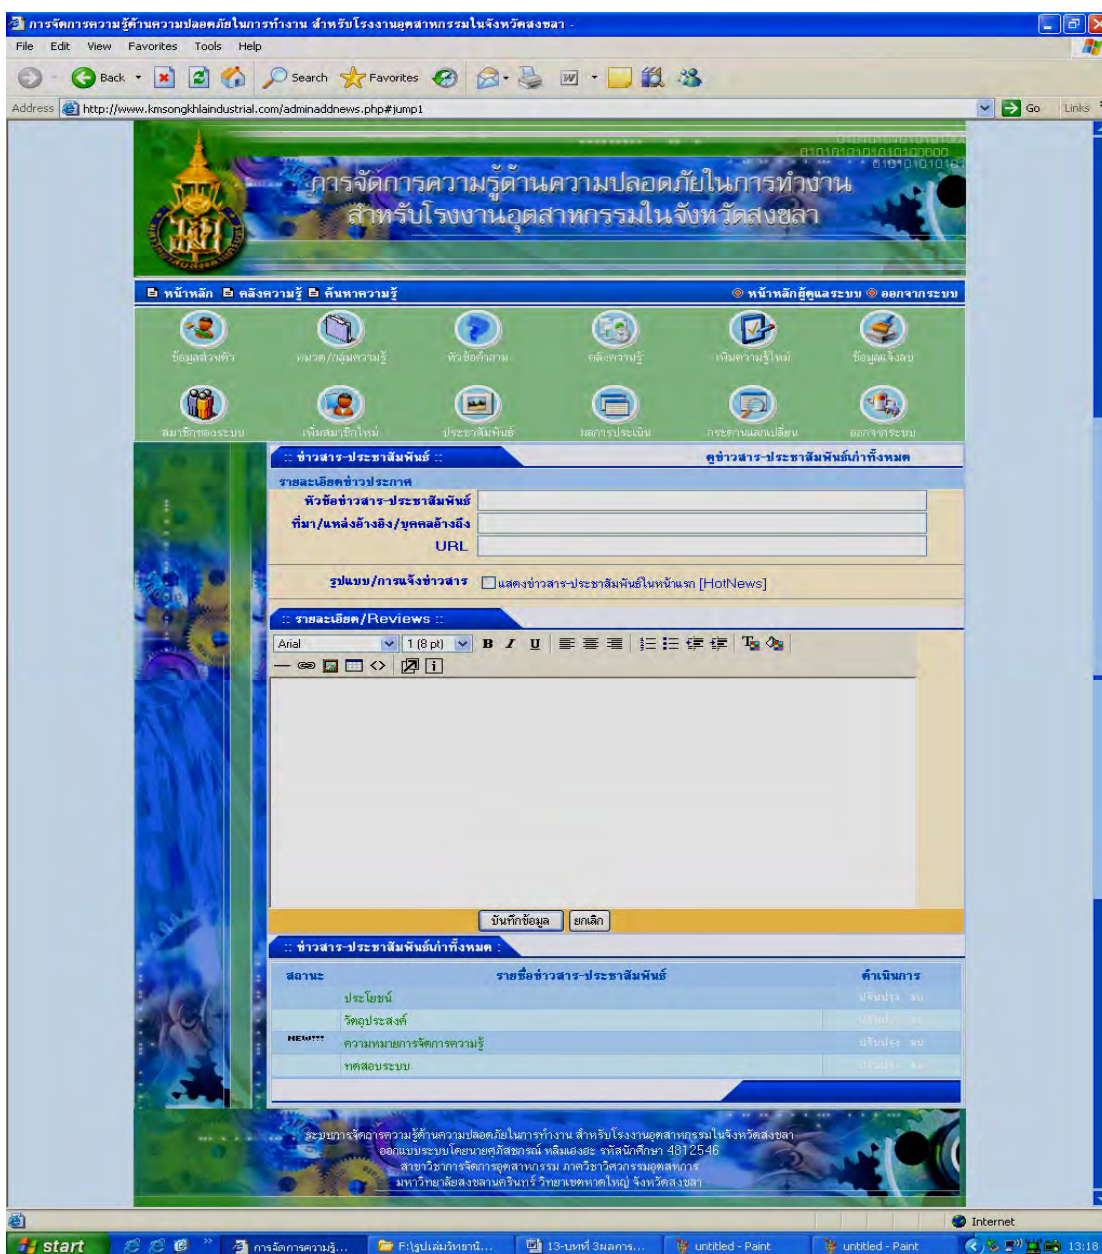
การจัดการความรู้ด้านความปลอดภัยในการทำงาน สำหรับโรงงานอุตสาหกรรมในจังหวัดสงขลา -

File Edit View Favorites Tools Help

Back Search Favorites

Address http://www.kmsongkhlaindustrial.com/adminaddnews.php#jump1 Go Links

การจัดการความรู้ด้านความปลอดภัยในการทำงาน
สำหรับโรงงานอุตสาหกรรมในจังหวัดสงขลา

หน้าหลัก คลังความรู้ ค้นหาความรู้ หน้าหลักผู้ดูแลระบบ ออกจากระบบ

ข้อมูลส่วนตัว หมวด/กลุ่มความรู้ หัวข้อคำถาม คลังความรู้ เพิ่มความรู้ใหม่ ข้อมูลแจ้งลบ

สมาชิกของระบบ เพิ่มสมาชิกใหม่ ประชาสัมพันธ์ ผลการประเมิน กระดานแลกเปลี่ยน ออกจากระบบ

:: ข่าวสาร-ประชาสัมพันธ์ :: ดูข่าวสาร-ประชาสัมพันธ์ทั้งหมด

รายละเอียดข่าวประกาศ
หัวข้อข่าวสาร-ประชาสัมพันธ์
ที่มา/แหล่งอ้างอิง/บุคคลอ้างอิง
URL

รูปแบบ/การแจ้งข่าวสาร แสดงข่าวสาร-ประชาสัมพันธ์ในหน้าแรก [HotNews]

:: รายละเอียด/Reviews ::

Arial 1 (8 pt) B I U

บันทึกข้อมูล ยกเลิก

:: ข่าวสาร-ประชาสัมพันธ์ทั้งหมด :

| สถานะ | รายชื่อข่าวสาร-ประชาสัมพันธ์ | ดำเนินการ |
|---|---|---|
| | ประโยชน์ | ปรับปรุง ลบ |
| | วัตถุประสงค์ | ปรับปรุง ลบ |
| NEW!!! | ความหมายการจัดการความรู้ | ปรับปรุง ลบ |
| | ทดสอบระบบ | ปรับปรุง ลบ |

ระบบการจัดการความรู้ด้านความปลอดภัยในการทำงาน สำหรับโรงงานอุตสาหกรรมในจังหวัดสงขลา
ออกแบบระบบโดยนายศุภัสชกรณ์ หลิมเอียด รหัสนักศึกษา 4812546
สาขาวิชาการจัดการอุตสาหกรรม ภาควิชาวิศวกรรมอุตสาหการ
มหาวิทยาลัยสงขลานครินทร์ วิทยาเขตหาดใหญ่ จังหวัดสงขลา

Internet

start การจัดการความรู้... F:\รูปเล่มวิทยานิ... 13-บทที่ 3ผลการ... untitled - Paint untitled - Paint 13:18